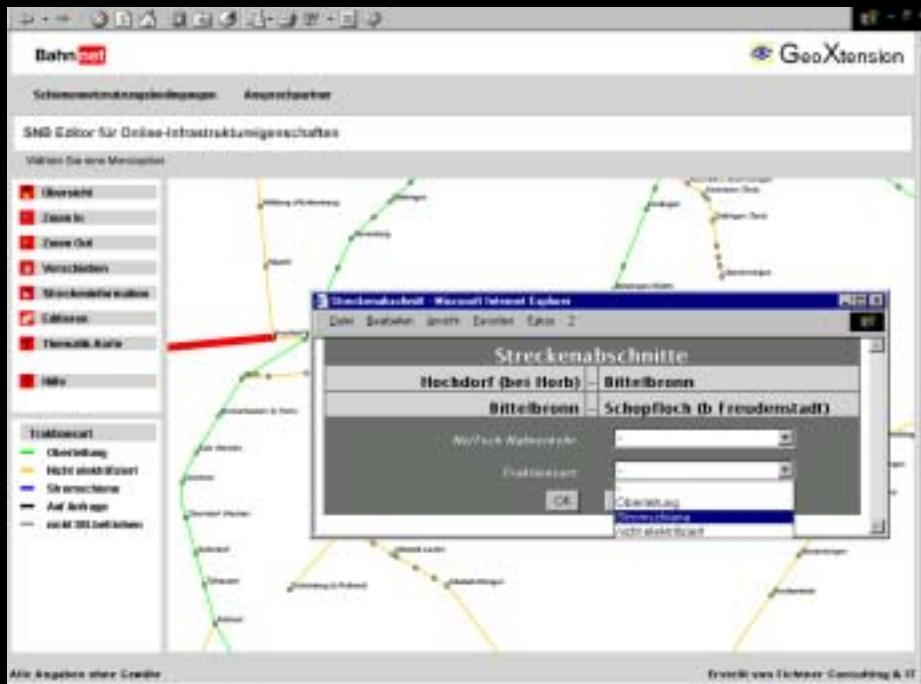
Bahn net

GeoXtension

Schienennutzungsbedingungen Ansprechpartner

SNB Editor für Online-Infrastruktureigenschaften

Wählen Sie eine Menüoption

Übersicht
Zoom In
Zoom Out
Verschieben
Streckeninformation
Editieren
Thematik Karte

Hilfe

Traktionsart
Oberleitung
Nicht elektrifiziert
Stromschiene
Auf Anfrage
nicht DB betrieben

Streckenabschnitt - Microsoft Internet Explorer
Datei Bearbeiten Ansicht Favoriten Extras ?

Streckenabschnitte

| Hochdorf (bei Horb) | - | Bittelbronn |
|---|---|---|
| Bittelbronn | - | Schopfloch (b Freudenstadt) |

Neitech Nahverkehr: -
Traktionsart: -

OK

-
Oberleitung
Stromschiene
nicht elektrifiziert

Alle Angaben ohne Gewähr

Erstellt von Eichner Consulting & IT